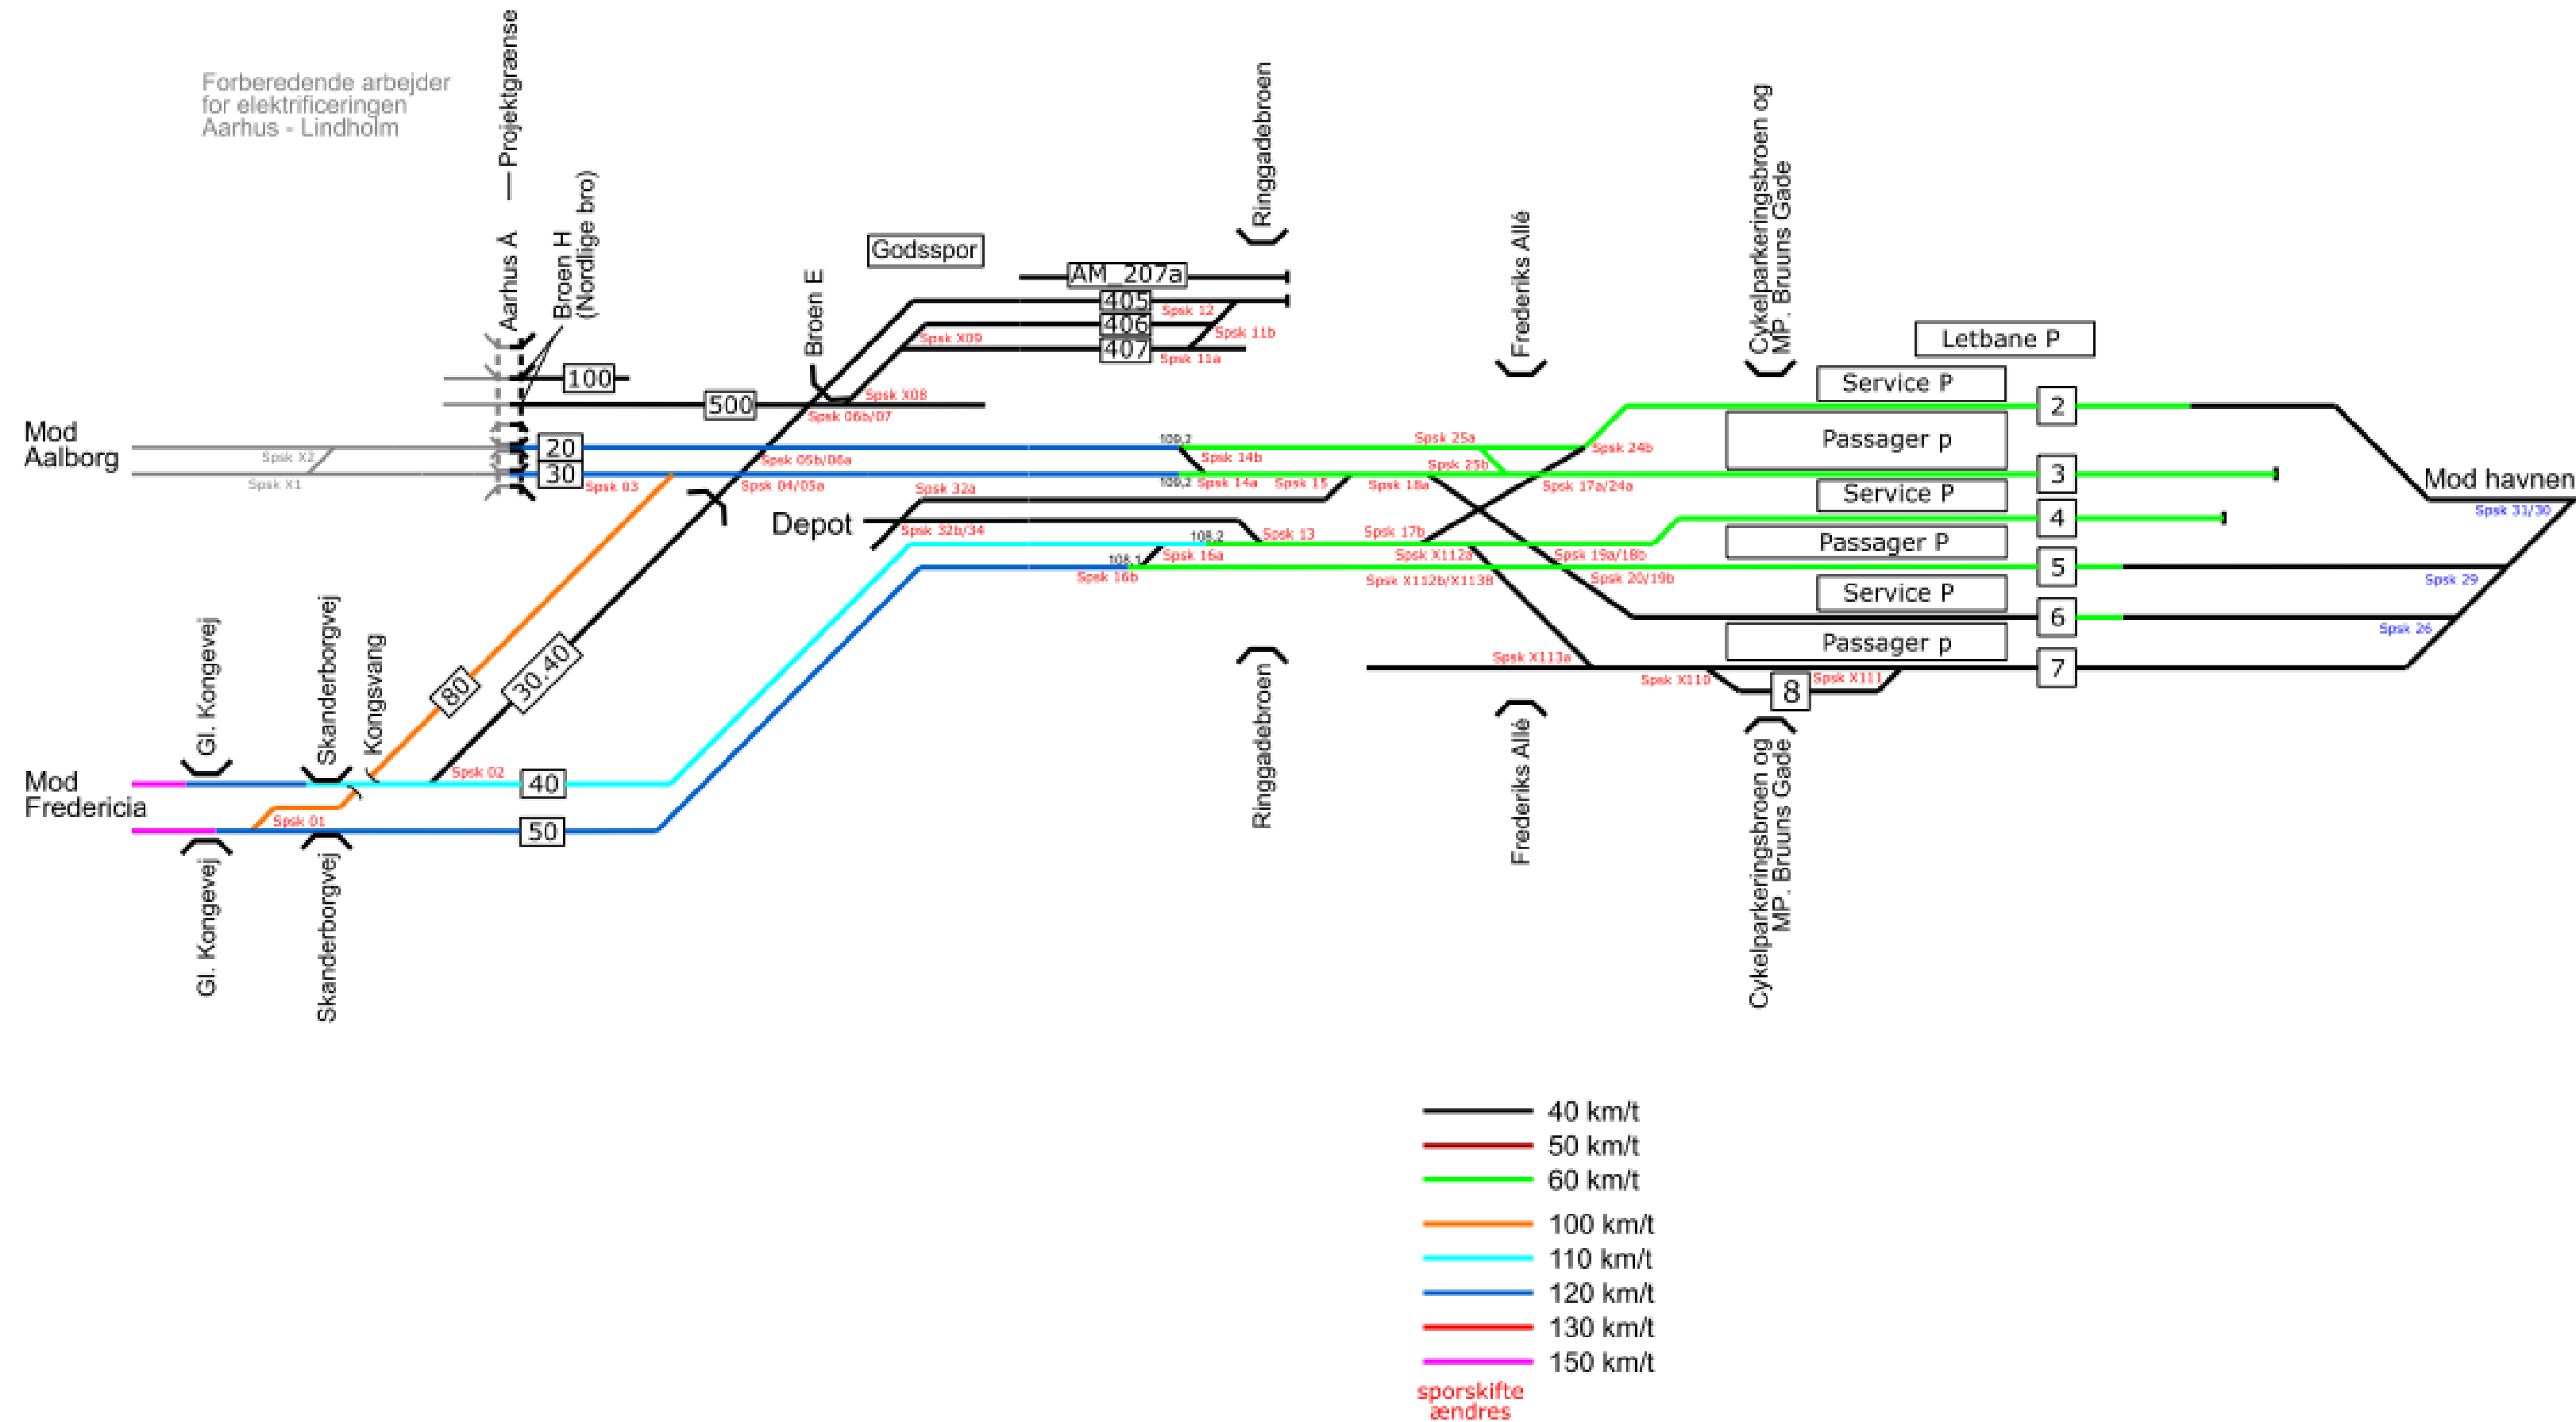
Forberedende arbejder for elektrificeringen Aarhus - Lindholm

Projektgrænse

Aarhus Å

Broen H (Nordlige bro)

Broen E

Godsspor

AM_207a

405

406

407

Spsk 12

Spsk 11b

Spsk 11a

Spsk X09

Ringgadebroen

Frederiks Allé

Cykelparkeringsbroen og MP. Bruuns Gade

Letbane P

Service P

Passager p

Service P

Passager P

Service P

Passager p

2

3

4

5

6

7

8

Mod havnen

Spsk 31/30

Spsk 29

Spsk 26

100

500

Spsk X08

Spsk 06b/07

Mod Aalborg

Spsk X2

Spsk X1

20

30

109,2

Spsk 25a

Spsk 24b

Spsk 05b/06a

Spsk 14b

Spsk 25b

Spsk 03

Spsk 04/05a

109,2

Spsk 14a

Spsk 15

Spsk 18a

Spsk 17a/24a

Depot

Spsk 32a

Spsk 32b/34

108,2

Spsk 13

Spsk 17b

108,1

Spsk 16a

Spsk X112a

Spsk 19a/18b

Spsk 16b

Spsk X112b/X113B

Spsk 20/19b

Spsk X113a

Spsk X110

Spsk X111

80

30,40

Gl. Kongevej

Skanderborgvej

Kongsvang

Mod Fredericia

Spsk 02

40

Spsk 01

50

Ringgadebroen

Frederiks Allé

Cykelparkeringsbroen og MP. Bruuns Gade

Gl. Kongevej

Skanderborgvej

40 km/t
50 km/t
60 km/t
100 km/t
110 km/t
120 km/t
130 km/t
150 km/t
sporskifte ændres